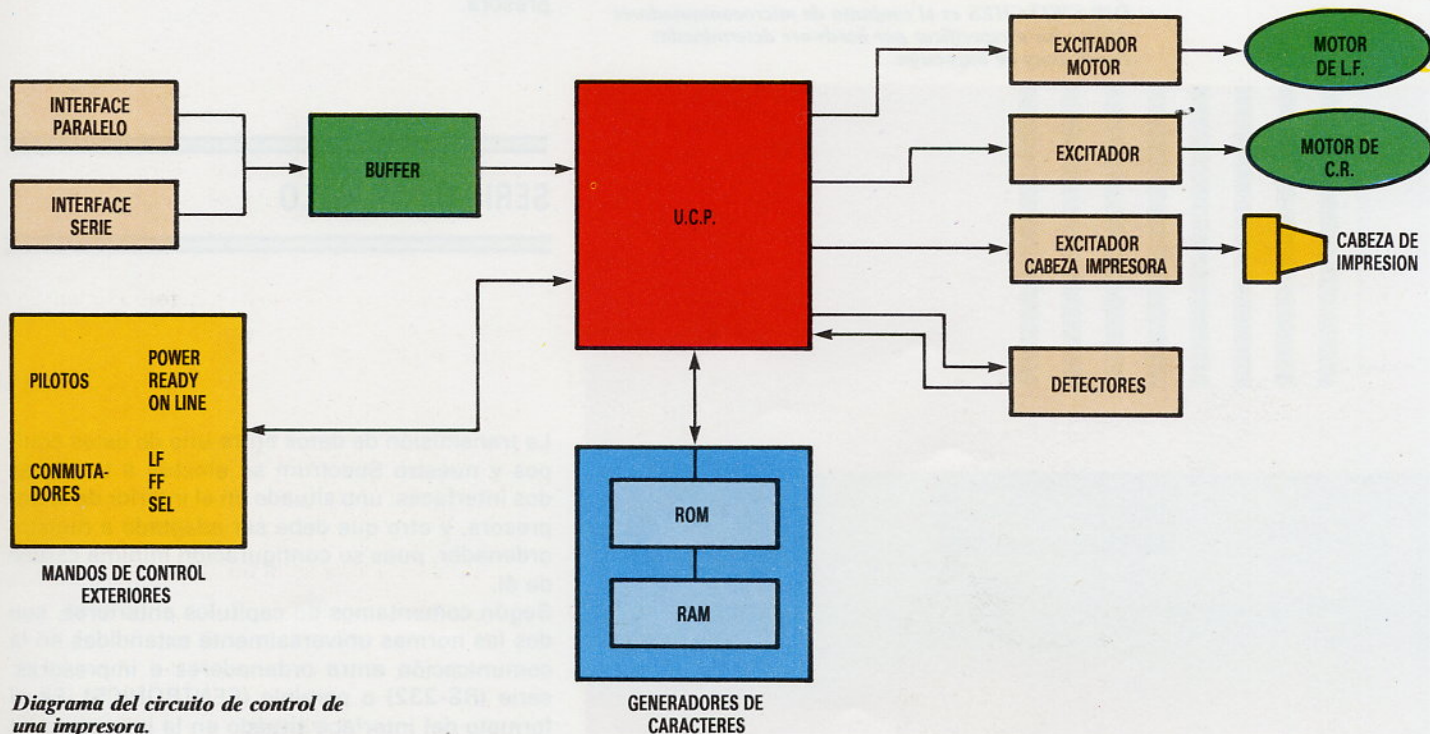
INTERFACE PARALELO

INTERFACE SERIE

BUFFER

U.C.P.

EXCITADOR MOTOR

MOTOR DE L.F.

EXCITADOR

MOTOR DE C.R.

EXCITADOR CABEZA IMPRESORA

CABEZA DE IMPRESION

DETECTORES

PILOTOS

POWER READY ON LINE

CONMUTADORES

LF FF SEL

MANDOS DE CONTROL EXTERIORES

ROM

RAM

GENERADORES DE CARACTERES

Diagrama del circuito de control de una impresora.